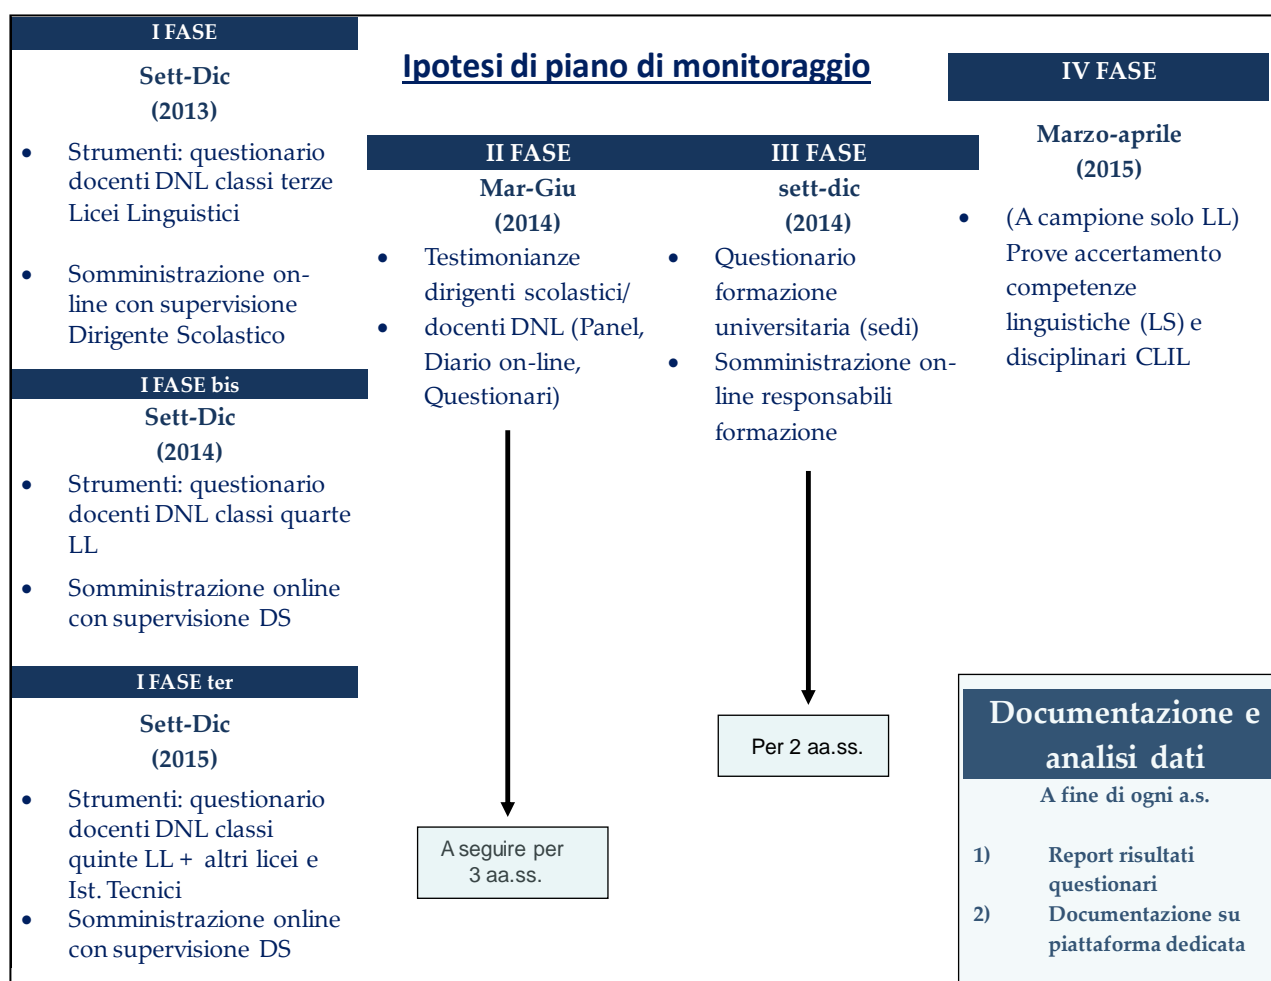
I FASE

Sett-Dic (2013)

- Strumenti: questionario docenti DNL classi terze Licei Linguistici
- Somministrazione on-line con supervisione Dirigente Scolastico

I FASE bis

Sett-Dic (2014)

- Strumenti: questionario docenti DNL classi quarte LL
- Somministrazione online con supervisione DS

I FASE ter

Sett-Dic (2015)

- Strumenti: questionario docenti DNL classi quinte LL + altri licei e Ist. Tecnici
- Somministrazione online con supervisione DS

Ipotesi di piano di monitoraggio

II FASE

Mar-Giu (2014)

- Testimonianze dirigenti scolastici/
- docenti DNL (Panel, Diario on-line, Questionari)

A seguire per 3 aa.ss.

III FASE

sett-dic (2014)

- Questionario formazione universitaria (sedi)
- Somministrazione on-line responsabili formazione

Per 2 aa.ss.

IV FASE

Marzo-aprile (2015)

- (A campione solo LL) Prove accertamento competenze linguistiche (LS) e disciplinari CLIL

Documentazione e analisi dati

A fine di ogni a.s.

1) Report risultati questionari
2) Documentazione su piattaforma dedicata